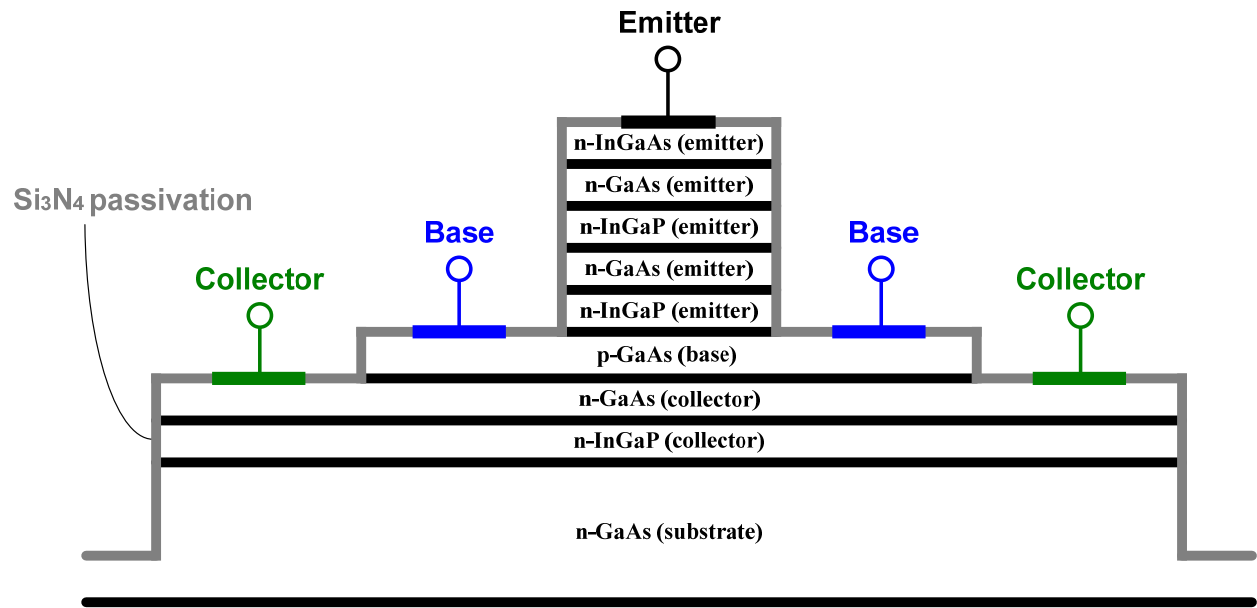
Emitter

$Si_3N_4$ passivation

n-InGaAs (emitter)
n-GaAs (emitter)
n-InGaP (emitter)
n-GaAs (emitter)
n-InGaP (emitter)

Base
Base

Collector
Collector

p-GaAs (base)
n-GaAs (collector)
n-InGaP (collector)
n-GaAs (substrate)